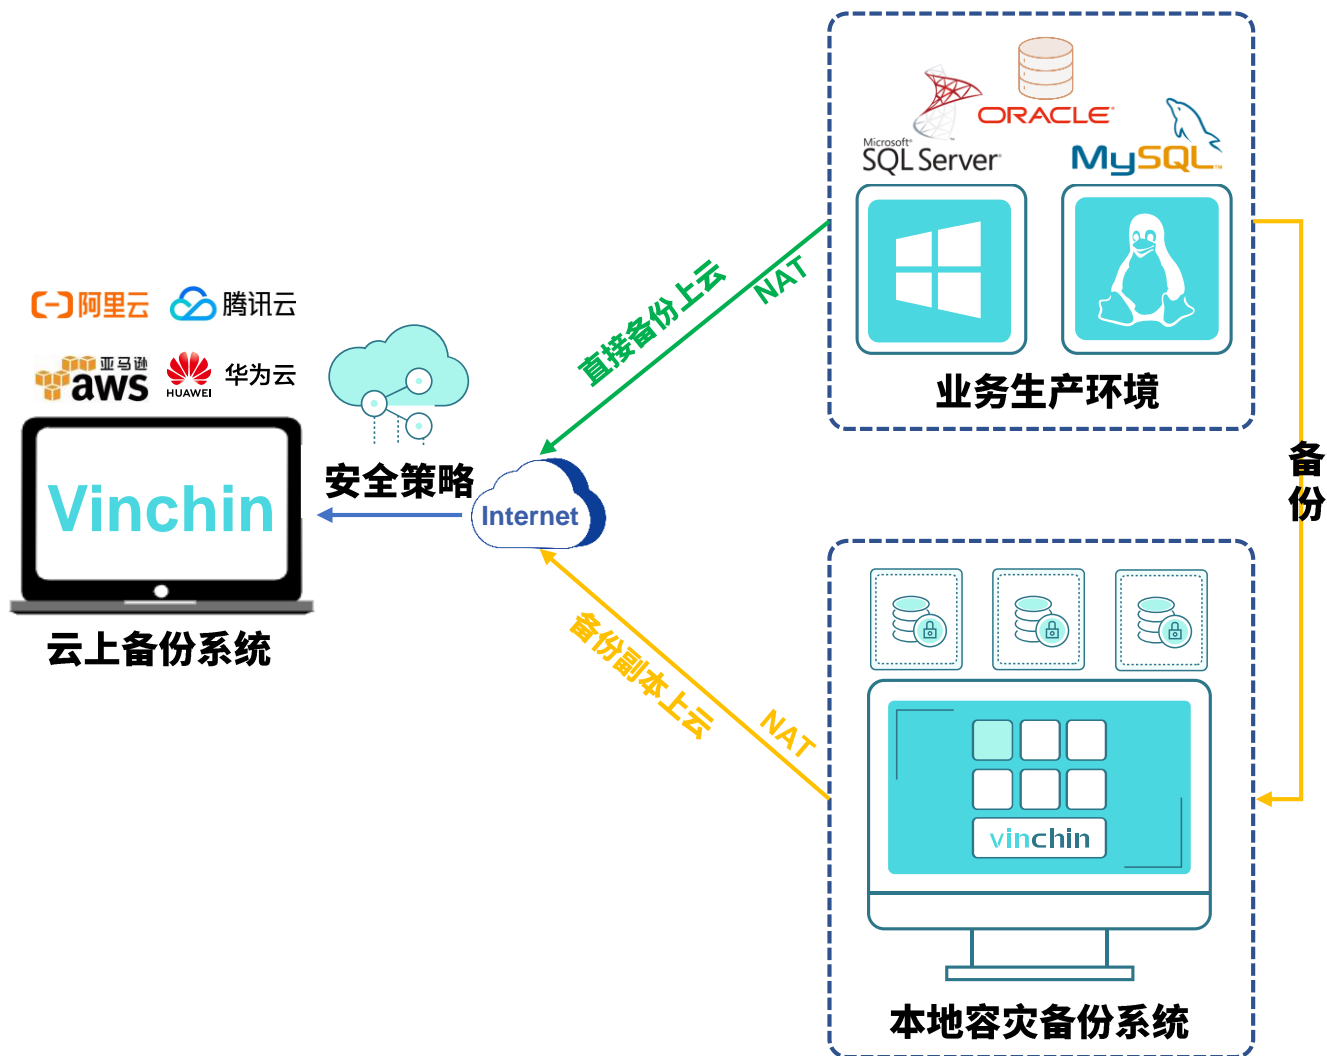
Microsoft SQL Server

ORACLE

MySQL

业务生产环境

直接备份上云

NAT

阿里云

腾讯云

亚马逊 aws

HUAWEI

华为云

Vinchin

云上备份系统

安全策略

Internet

备份

备份副本上云

NAT

vinchin

本地容灾备份系统